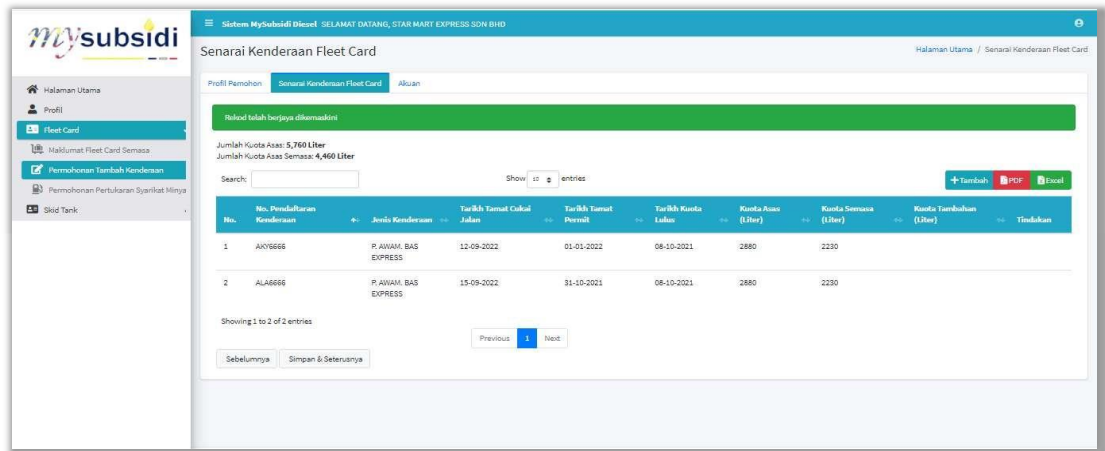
mysubsidi

Sistem MySubsidi Diesel SELAMAT DATANG, STAR MART EXPRESS SDN BHD

Halaman Utama
Profil
Fleet Card
Maklumat Fleet Card Semasa
Permohonan Tambah Kenderaan
Permohonan Pertukaran Syarikat Minya
Skid Tank

Senarai Kenderaan Fleet Card

Halaman Utama / Senarai Kenderaan Fleet Card

Profil Pemohon | Senarai Kenderaan Fleet Card | Akuan

Rekod telah berjaya dikemaskini

Jumlah Kuota Asas: 5,760 Liter
Jumlah Kuota Asas Semasa: 4,460 Liter

Search:

Show 10 entries

+Tambah PDF Excel

| No. | No. Pendaftaran Kenderaan | Jenis Kenderaan | Tarikh Tamat Cukai Jalan | Tarikh Tamat Permit | Tarikh Kuota Lulus | Kuota Asas (Liter) | Kuota Semasa (Liter) | Kuota Tambahan (Liter) | Tindakan |
|---|---|---|---|---|---|---|---|---|---|
| 1 | AKY6666 | P. AWAM. BAS EXPRESS | 12-09-2022 | 01-01-2022 | 08-10-2021 | 2880 | 2230 | | |
| 2 | ALA6666 | P. AWAM. BAS EXPRESS | 15-09-2022 | 31-10-2021 | 08-10-2021 | 2880 | 2230 | | |

Showing 1 to 2 of 2 entries

Previous 1 Next

Sebelumnya | Simpan & Seterusnya